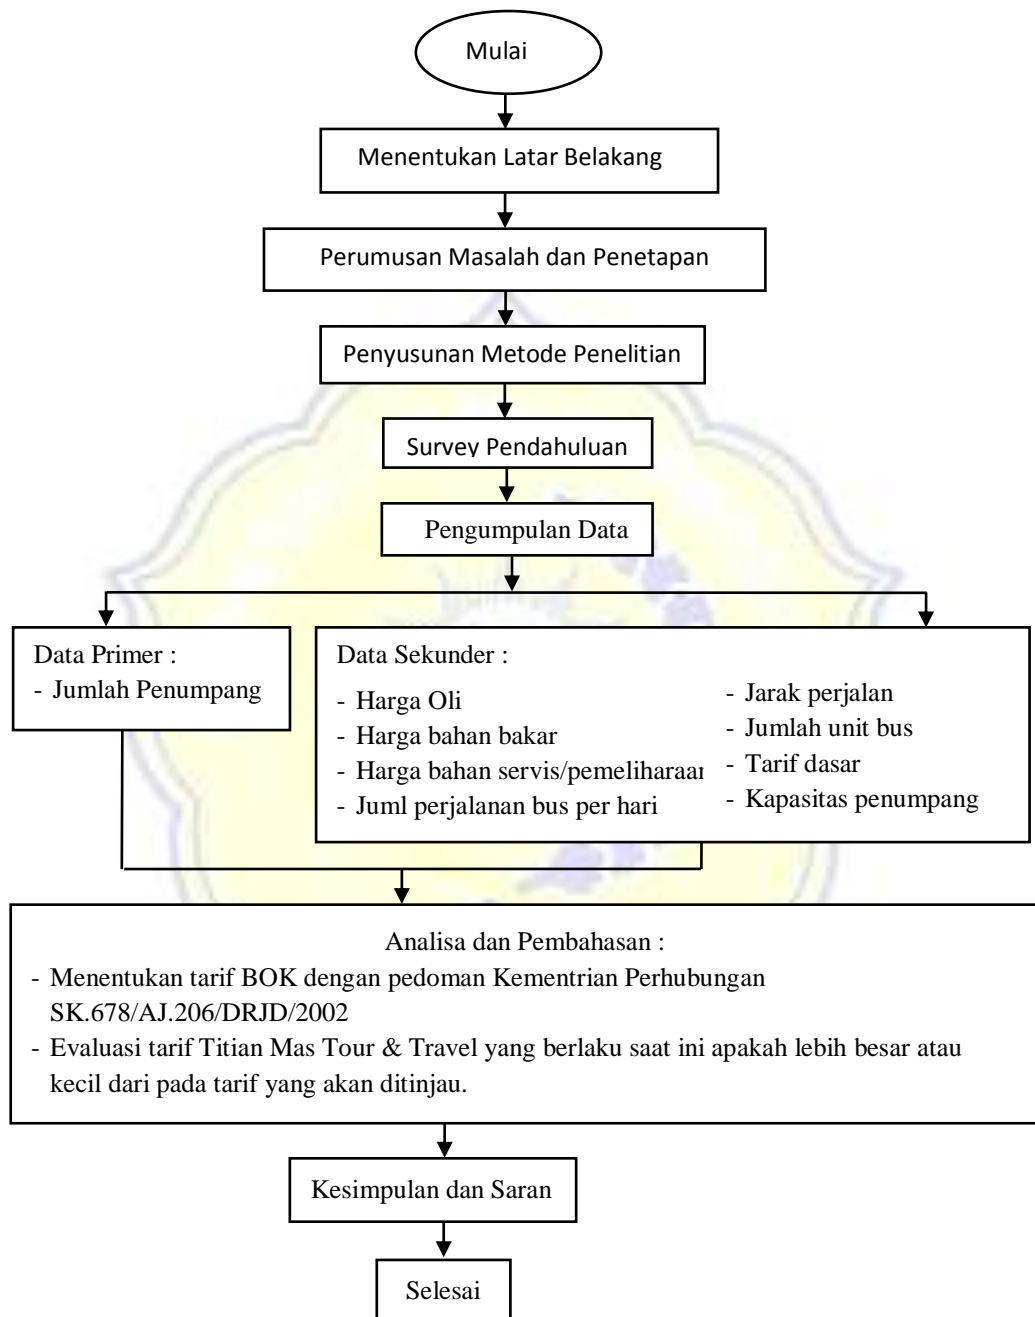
Mulai

Menentukan Latar Belakang

Perumusan Masalah dan Penetapan

Penyusunan Metode Penelitian

Survey Pendahuluan

Pengumpulan Data

Data Primer :
- Jumlah Penumpang

Data Sekunder :
- Harga Oli
- Harga bahan bakar
- Harga bahan servis/pemeliharaa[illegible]
- Juml perjalanan bus per hari
- Jarak perjalan
- Jumlah unit bus
- Tarif dasar
- Kapasitas penumpang

Analisa dan Pembahasan :
- Menentukan tarif BOK dengan pedoman Kementrian Perhubungan SK.678/AJ.206/DRJD/2002
- Evaluasi tarif Titian Mas Tour & Travel yang berlaku saat ini apakah lebih besar atau kecil dari pada tarif yang akan ditinjau.

Kesimpulan dan Saran

Selesai